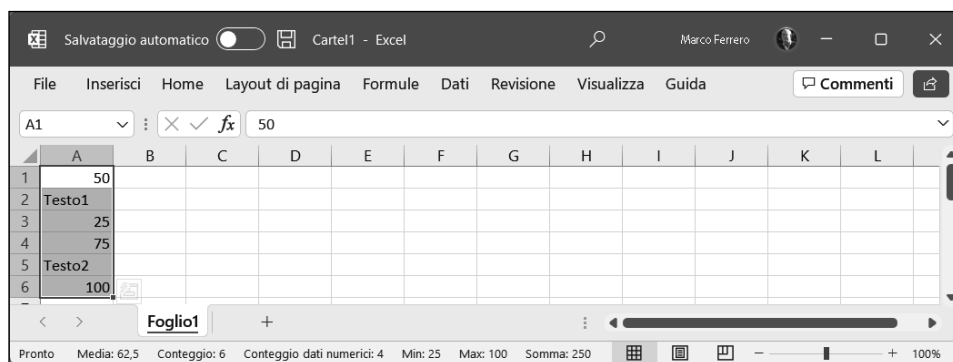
Salvataggio automatico Cartel1 - Excel Marco Ferrero

File Inserisci Home Layout di pagina Formule Dati Revisione Visualizza Guida Commenti

A1 50

| | A | B | C | D | E | F | G | H | I | J | K | L |
|---|---|---|---|---|---|---|---|---|---|---|---|---|
| 1 | 50 | | | | | | | | | | | |
| 2 | Testo1 | | | | | | | | | | | |
| 3 | 25 | | | | | | | | | | | |
| 4 | 75 | | | | | | | | | | | |
| 5 | Testo2 | | | | | | | | | | | |
| 6 | 100 | | | | | | | | | | | |

Foglio1 +

Pronto Media: 62,5 Conteggio: 6 Conteggio dati numerici: 4 Min: 25 Max: 100 Somma: 250 100%